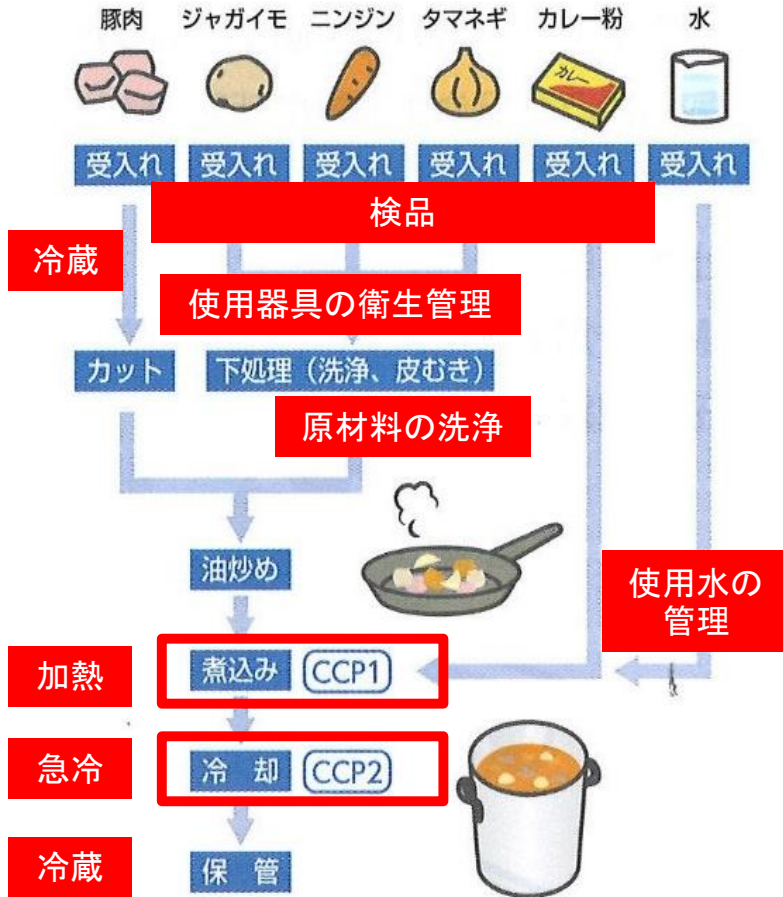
豚肉 ジャガイモ ニンジン タマネギ カレー粉 水

カレー

受入れ 受入れ 受入れ 受入れ 受入れ 受入れ

検品

冷蔵

使用器具の衛生管理

カット

下処理（洗浄、皮むき）

原材料の洗浄

油炒め

使用水の管理

加熱

煮込み CCP1

急冷

冷 却 CCP2

冷蔵

保 管